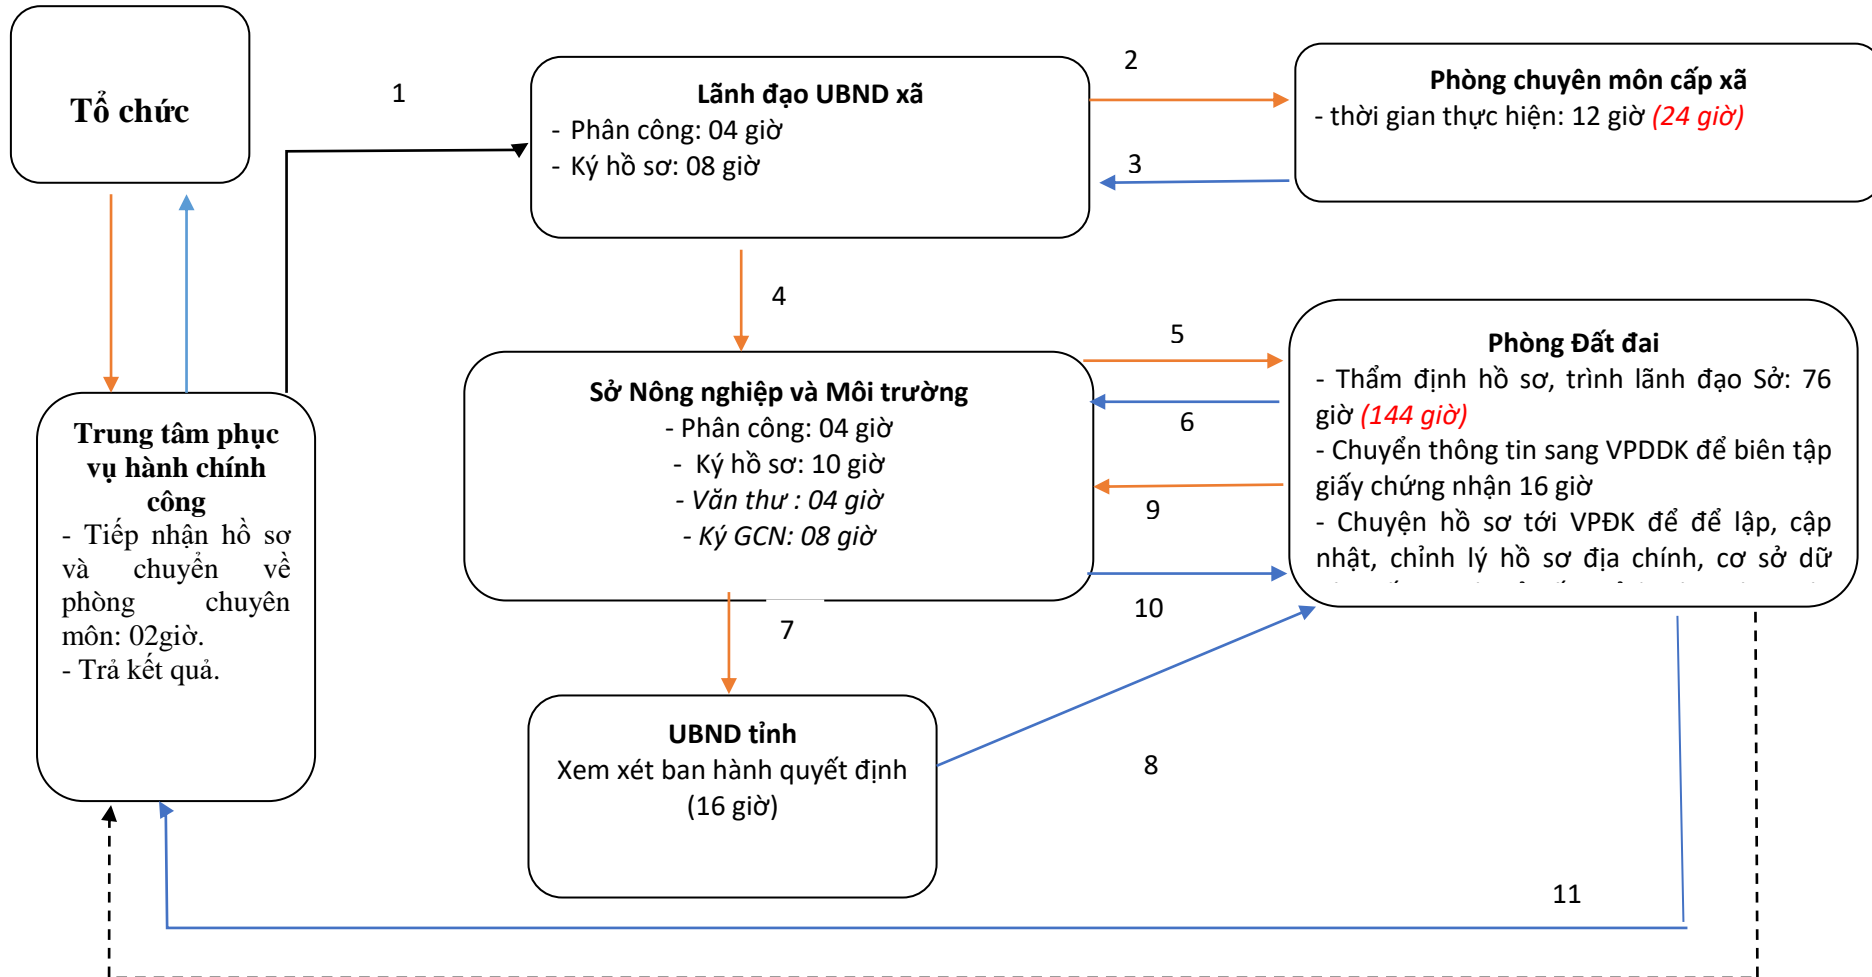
Tổ chức

1

Lãnh đạo UBND xã
- Phân công: 04 giờ
- Ký hồ sơ: 08 giờ

2

3

Phòng chuyên môn cấp xã
- thời gian thực hiện: 12 giờ (24 giờ)

4

5

6

9

10

Sở Nông nghiệp và Môi trường
- Phân công: 04 giờ
- Ký hồ sơ: 10 giờ
- Văn thư : 04 giờ
- Ký GCN: 08 giờ

Phòng Đất đai
- Thẩm định hồ sơ, trình lãnh đạo Sở: 76 giờ (144 giờ)
- Chuyển thông tin sang VPDDK để biên tập giấy chứng nhận 16 giờ
- Chuyển hồ sơ tới VPĐK để để lập, cập nhật, chỉnh lý hồ sơ địa chính, cơ sở dữ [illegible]

Trung tâm phục vụ hành chính công
- Tiếp nhận hồ sơ và chuyển về phòng chuyên môn: 02giờ.
- Trả kết quả.

7

UBND tỉnh
Xem xét ban hành quyết định (16 giờ)

8

11